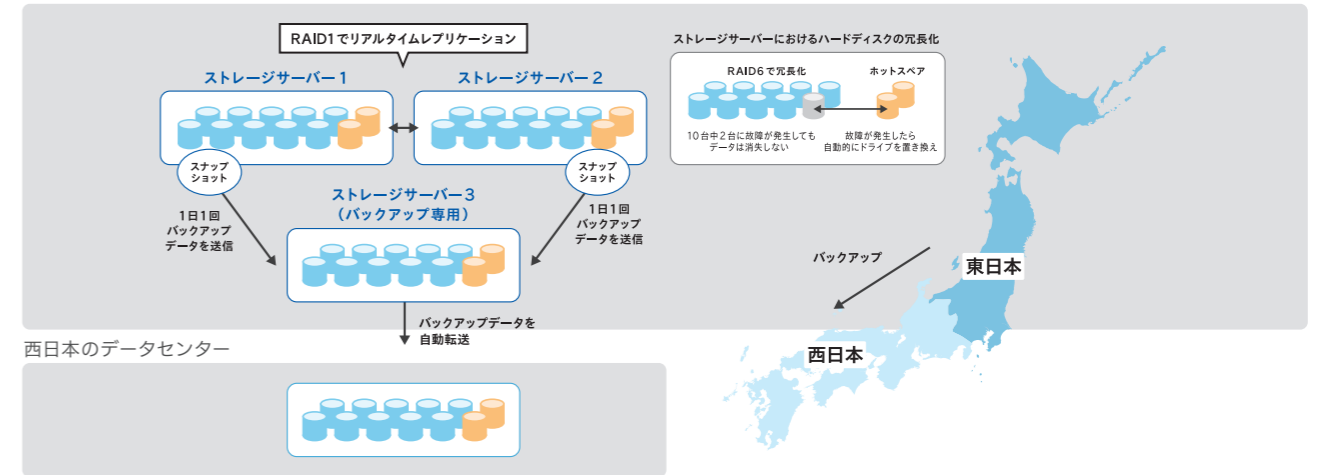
RAID1でリアルタイムレプリケーション

ストレージサーバー１

ストレージサーバー２

スナップショット

スナップショット

ストレージサーバー３
（バックアップ専用）

1日1回
バックアップ
データを送信

1日1回
バックアップ
データを送信

バックアップデータを
自動転送

ストレージサーバーにおけるハードディスクの冗長化

RAID6で冗長化

ホットスペア

10台中２台に故障が発生しても
データは消失しない

故障が発生したら
自動的にドライブを置き換え

バックアップ

東日本

西日本

西日本のデータセンター